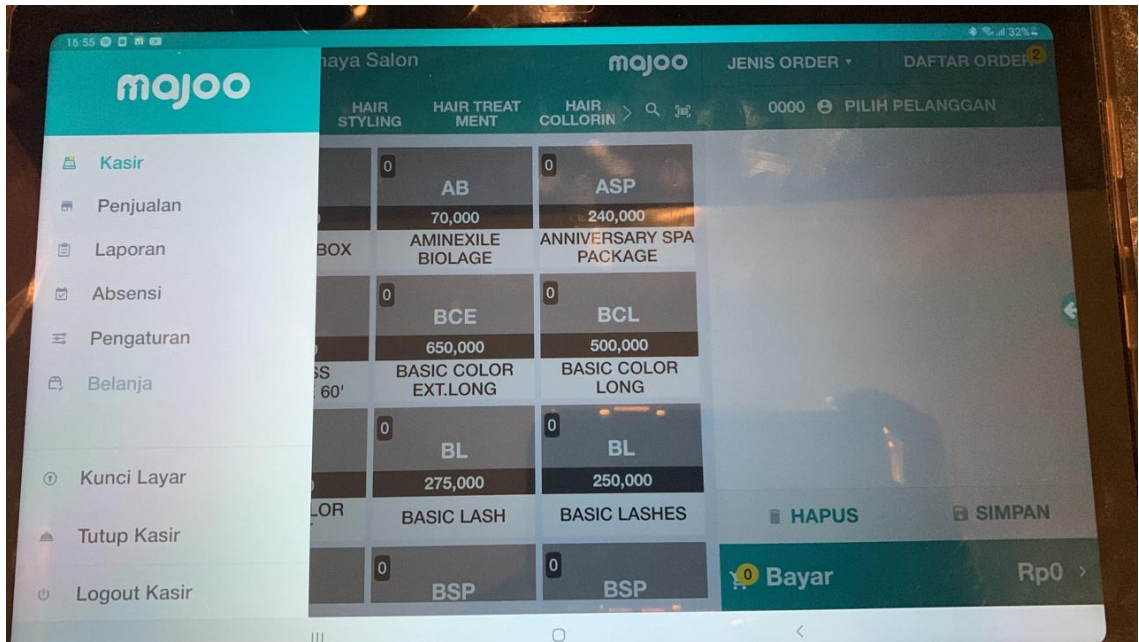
16:55

32%

majoo

Kasir

Penjualan

Laporan

Absensi

Pengaturan

Belanja

Kunci Layar

Tutup Kasir

Logout Kasir

haya Salon

majoo

JENIS ORDER

DAFTAR ORDER 2

HAIR STYLING

HAIR TREATMENT

HAIR COLLORIN

0000 PILIH PELANGGAN

BOX

0
AB
70,000
AMINEXILE BIOLAGE

0
ASP
240,000
ANNIVERSARY SPA PACKAGE

SS 60'

0
BCE
650,000
BASIC COLOR EXT.LONG

0
BCL
500,000
BASIC COLOR LONG

LOR

0
BL
275,000
BASIC LASH

0
BL
250,000
BASIC LASHES

HAPUS

SIMPAN

0
BSP

0
BSP

0 Bayar

Rp0